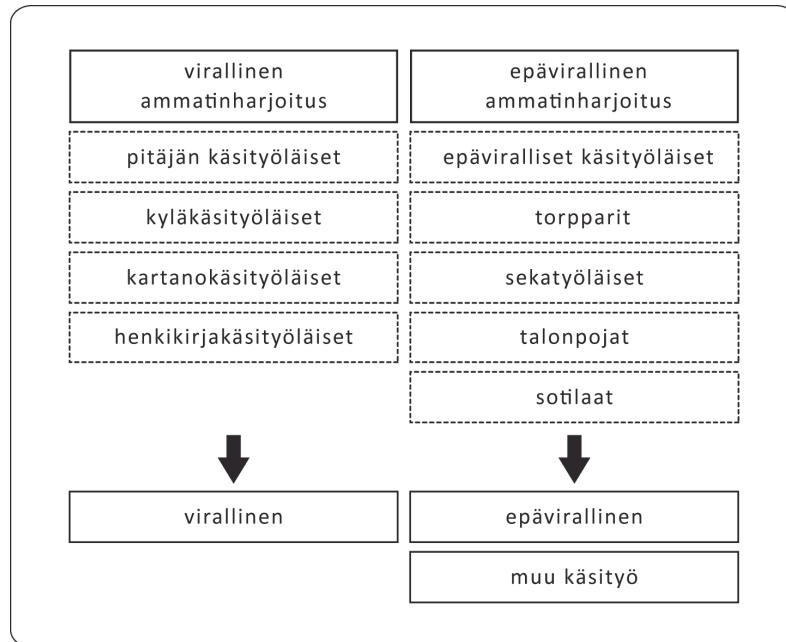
virallinen ammatinharjoitus

pitäjän käsityöläiset

kyläkäsityöläiset

kartanokäsityöläiset

henkikirjakäsityöläiset

virallinen

epävirallinen ammatinharjoitus

epäviralliset käsityöläiset

torpparit

sekatyöläiset

talonpojat

sotilaat

epävirallinen

muu käsityö